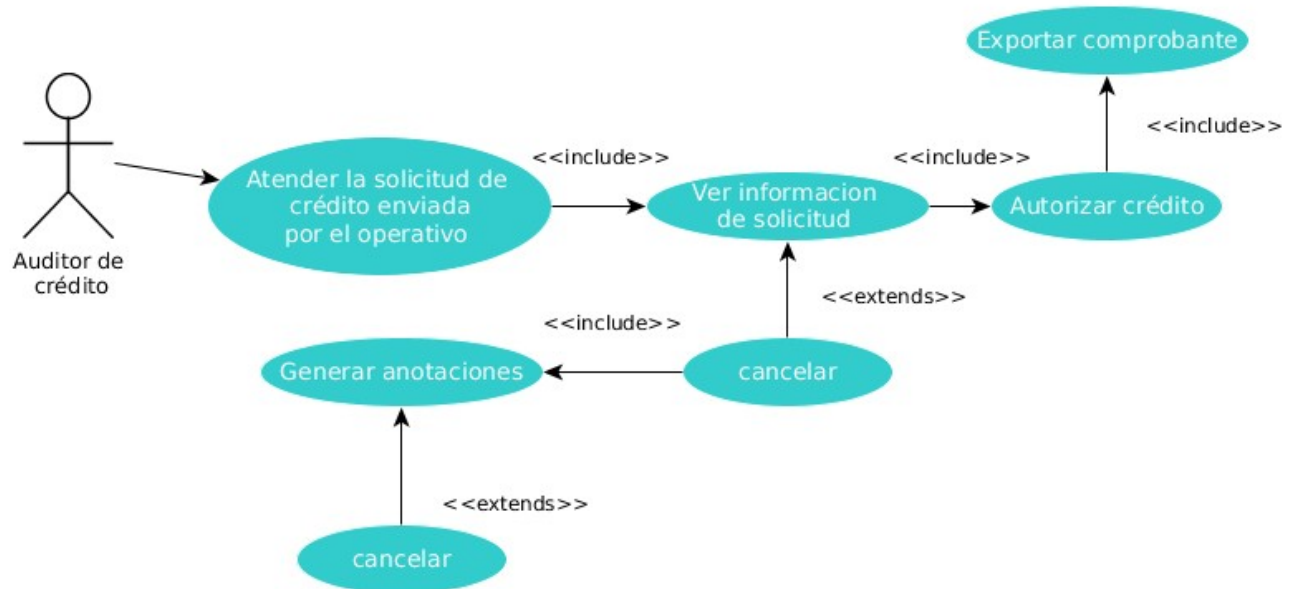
Exportar comprobante

<<include>>

Auditor de crédito

<<include>>

<<include>>

Atender la solicitud de crédito enviada por el operativo

Ver informacion de solicitud

Autorizar crédito

<<extends>>

<<include>>

Generar anotaciones

cancelar

<<extends>>

cancelar